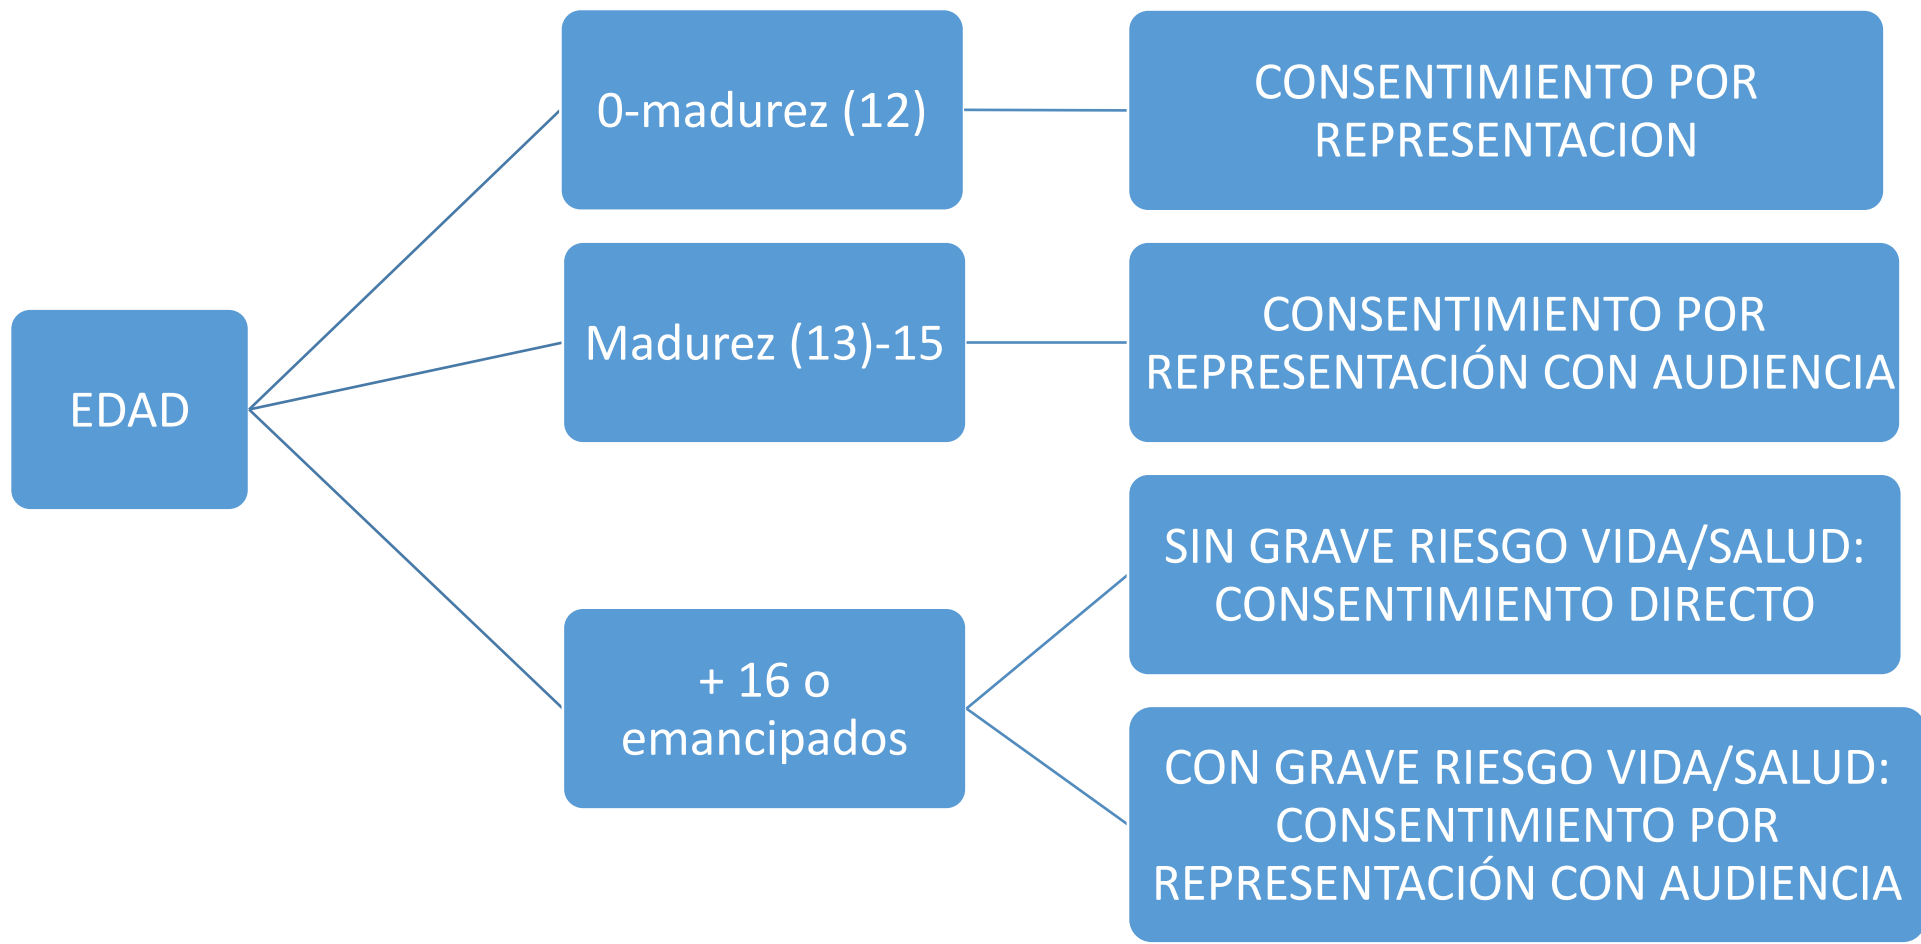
EDAD

0-madurez (12)

CONSENTIMIENTO POR REPRESENTACION

Madurez (13)-15

CONSENTIMIENTO POR REPRESENTACIÓN CON AUDIENCIA

+ 16 o emancipados

SIN GRAVE RIESGO VIDA/SALUD: CONSENTIMIENTO DIRECTO

CON GRAVE RIESGO VIDA/SALUD: CONSENTIMIENTO POR REPRESENTACIÓN CON AUDIENCIA